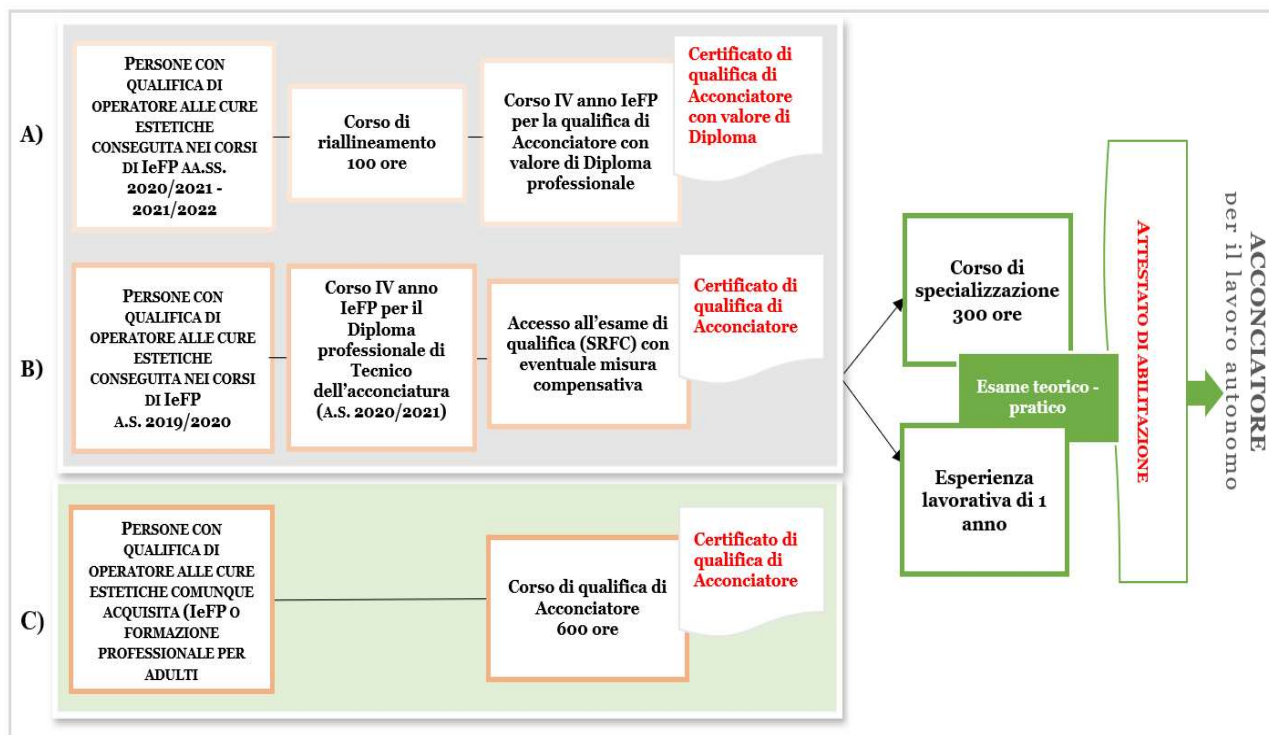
A)

PERSONE CON QUALIFICA DI OPERATORE ALLE CURE ESTETICHE CONSEGUITA NEI CORSI DI IeFP AA.SS. 2020/2021 - 2021/2022

Corso di riallineamento 100 ore

Corso IV anno IeFP per la qualifica di Acconciatore con valore di Diploma professionale

Certificato di qualifica di Acconciatore con valore di Diploma

B)

PERSONE CON QUALIFICA DI OPERATORE ALLE CURE ESTETICHE CONSEGUITA NEI CORSI DI IeFP A.S. 2019/2020

Corso IV anno IeFP per il Diploma professionale di Tecnico dell'acconciatura (A.S. 2020/2021)

Accesso all'esame di qualifica (SRFC) con eventuale misura compensativa

Certificato di qualifica di Acconciatore

C)

PERSONE CON QUALIFICA DI OPERATORE ALLE CURE ESTETICHE COMUNQUE ACQUISITA (IeFP O FORMAZIONE PROFESSIONALE PER ADULTI

Corso di qualifica di Acconciatore 600 ore

Certificato di qualifica di Acconciatore

Corso di specializzazione 300 ore

Esame teorico - pratico

Esperienza lavorativa di 1 anno

ATTESTATO DI ABILITAZIONE

ACCONCIATORE per il lavoro autonomo